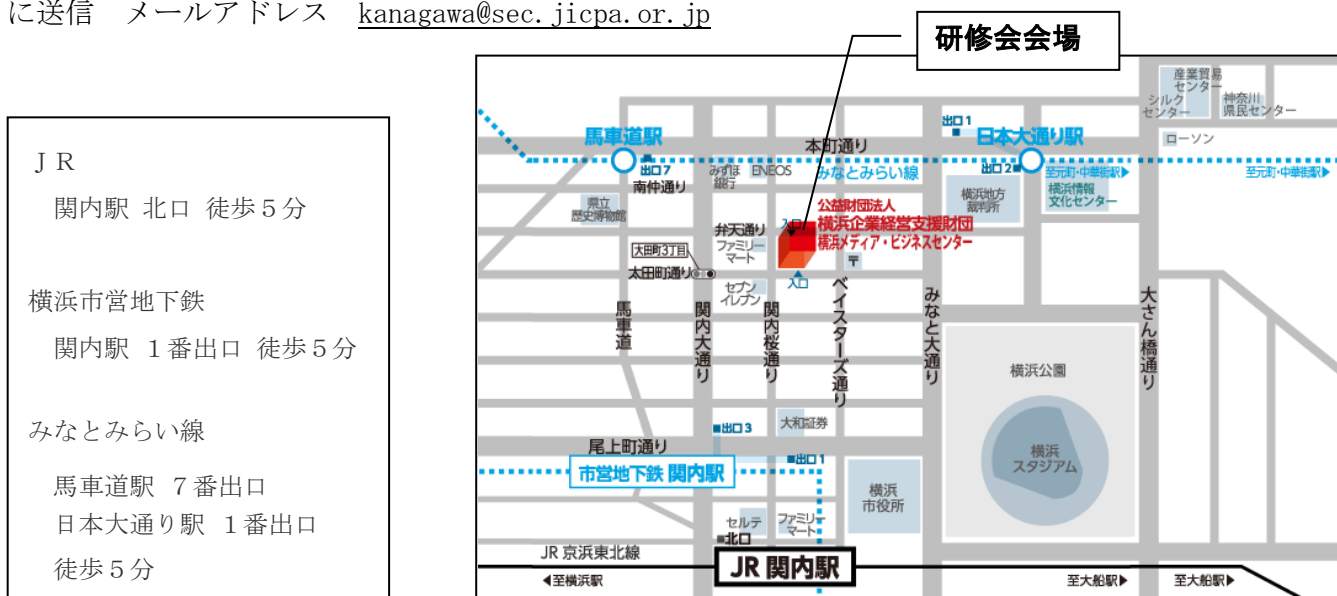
に送信　メールアドレス　kanagawa@sec.jicpa.or.jp

ＪＲ
関内駅 北口 徒歩５分

横浜市営地下鉄
関内駅 １番出口 徒歩５分

みなとみらい線
馬車道駅 ７番出口
日本大通り駅 １番出口
徒歩５分

研修会会場

産業貿易センター
シルクセンター
神奈川県民センター
出口１
馬車道駅
日本大通り駅
ローソン
出口７
本町通り
出口２
至元町・中華街駅
至元町・中華街駅
みずほ銀行
ENEOS
みなとみらい線
南仲通り
横浜地方裁判所
横浜情報文化センター
県立歴史博物館
公益財団法人
横浜企業経営支援財団
横浜メディア・ビジネスセンター
弁天通り
入口
ファミリーマート
大田町3丁目
太田町通り
入口
セブンイレブン
馬車道
関内大通り
関内桜通り
ベイスターズ通り
みなと大通り
大さん橋通り
横浜公園
横浜スタジアム
出口３
大和証券
尾上町通り
出口１
市営地下鉄 関内駅
横浜市役所
セルテ
ファミリーマート
北口
JR 京浜東北線
JR 関内駅
至横浜駅
至大船駅
至大船駅